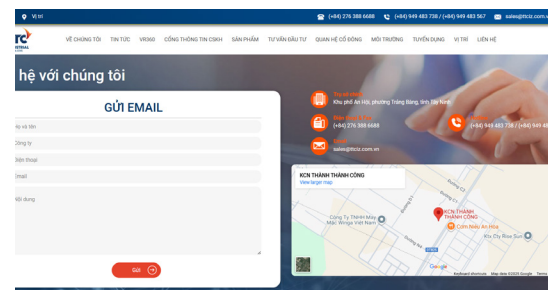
Vị trí (+84) 276 388 6688 (+84) 949 483 738 / (+84) 949 483 567 sales@ttciz.com.vn

TC

VỀ CHÚNG TÔI TIN TỨC VR360 CỔNG THÔNG TIN CSKH SẢN PHẨM TƯ VẤN ĐẦU TƯ QUAN HỆ CỔ ĐÔNG MÔI TRƯỜNG TUYỂN DỤNG VỊ TRÍ LIÊN HỆ

hệ với chúng tôi

GỬI EMAIL

Họ và tên

Công ty

Điện thoại

Email

Nội dung

Gửi

Trụ sở chính
Khu phố An Hội, phường Trảng Bàng, tỉnh Tây Ninh

Điện thoại
(+84) 276 388 6688

(+84) 949 483 738 / (+84) 949 48

Email
sales@ttciz.com.vn

KCN THÀNH THÀNH CÔNG
View larger map

KCN THÀNH THÀNH CÔNG

Công Ty TNHH May Mặc Wroga Việt Nam

Cơm Niêu An Hòa

Google

Keyboard shortcuts Map data ©2025 Google Terms